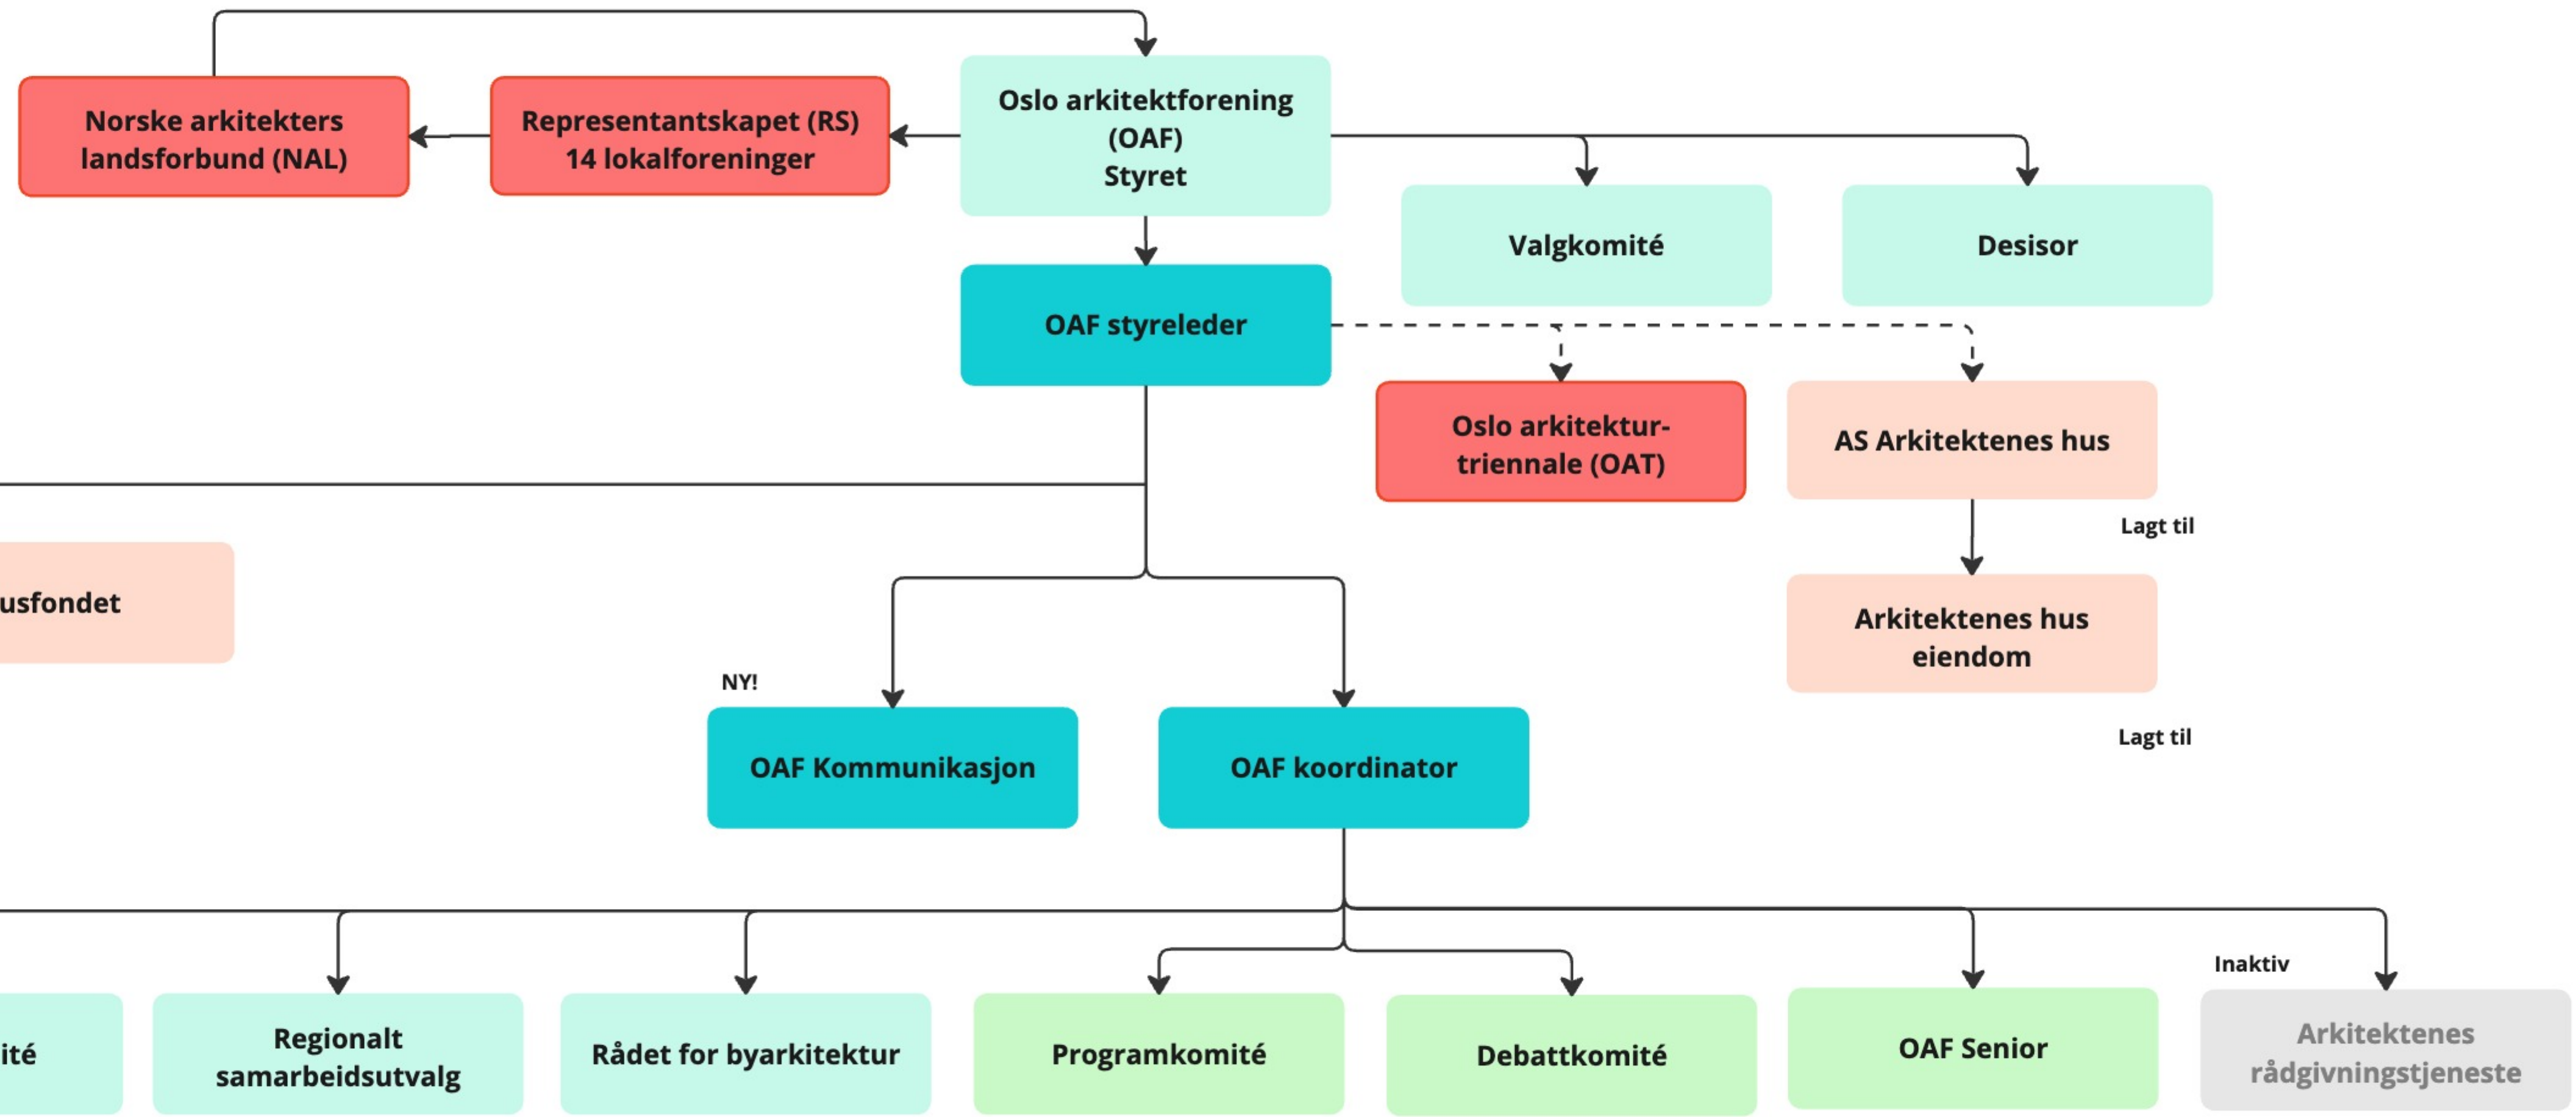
Norske arkitekters landsforbund (NAL)

Representantskapet (RS) 14 lokalforeninger

Oslo arkitektforening (OAF) Styret

Valgkomité

Desisor

OAF styreleder

Oslo arkitektur-triennale (OAT)

AS Arkitektenes hus

Lagt til

usfondet

Arkitektenes hus eiendom

NY!

OAF Kommunikasjon

OAF koordinator

Lagt til

Inaktiv

ité

Regionalt samarbeidsutvalg

Rådet for byarkitektur

Programkomité

Debattkomité

OAF Senior

Arkitektenes rådgivningstjeneste